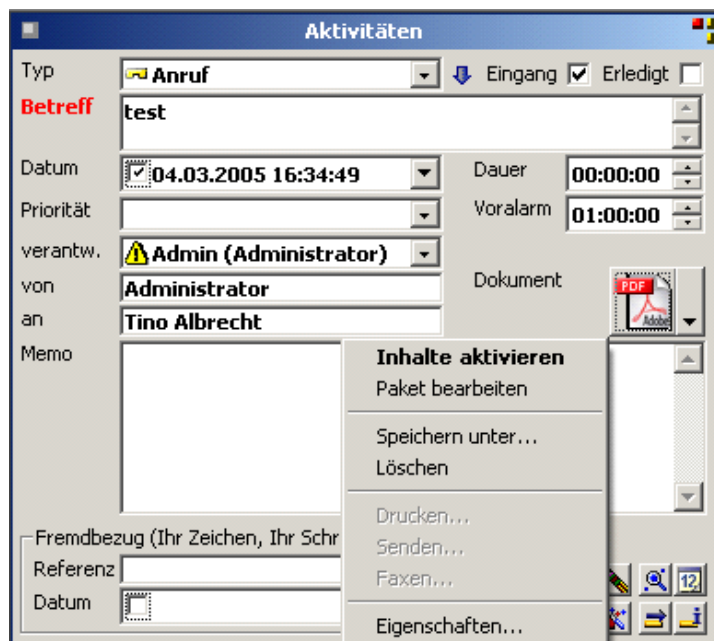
Aktivitäten

Typ Anruf Eingang Erledigt

Betreff test

Datum 04.03.2005 16:34:49 Dauer 00:00:00

Priorität Voralarm 01:00:00

verantw. Admin (Administrator)

von Administrator Dokument

an Tino Albrecht

Memo

Inhalte aktivieren
Paket bearbeiten
Speichern unter...
Löschen
Drucken...
Senden...
Faxen...
Eigenschaften...

Fremdbezug (Ihr Zeichen, Ihr Schr

Referenz

Datum